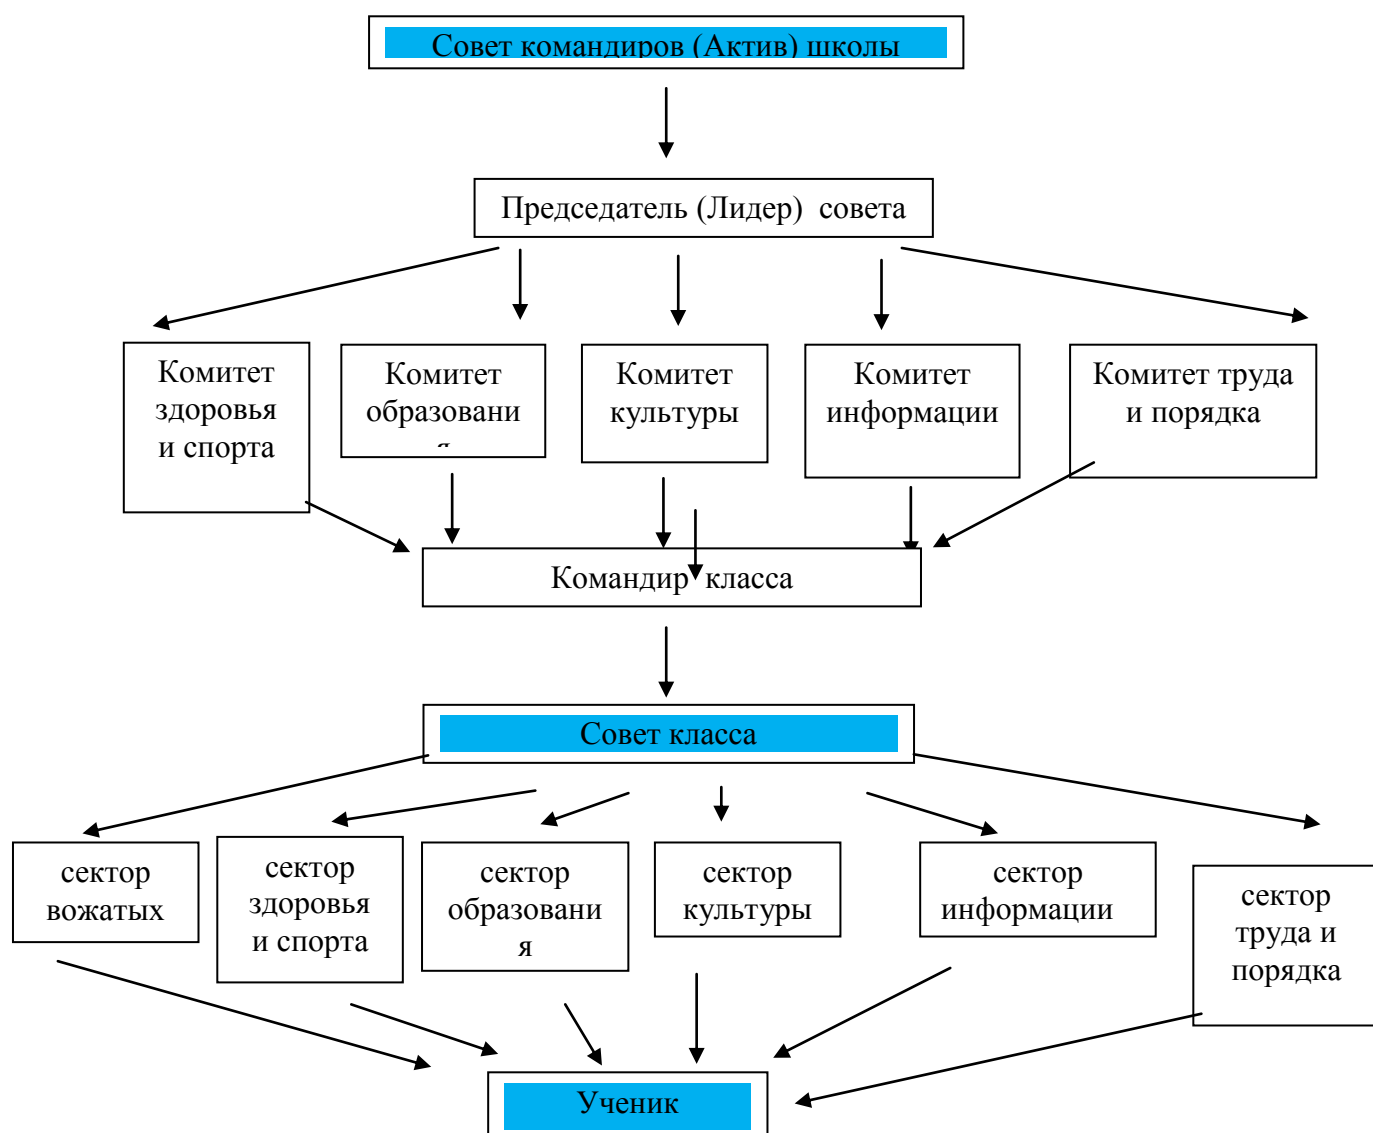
Совет командиров (Актив) школы

Председатель (Лидер) совета

Комитет здоровья и спорта

Комитет образовани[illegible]

Комитет культуры

Комитет информации

Комитет труда и порядка

Командир класса

Совет класса

сектор вожатых

сектор здоровья и спорта

сектор образования

сектор культуры

сектор информации

сектор труда и порядка

Ученик